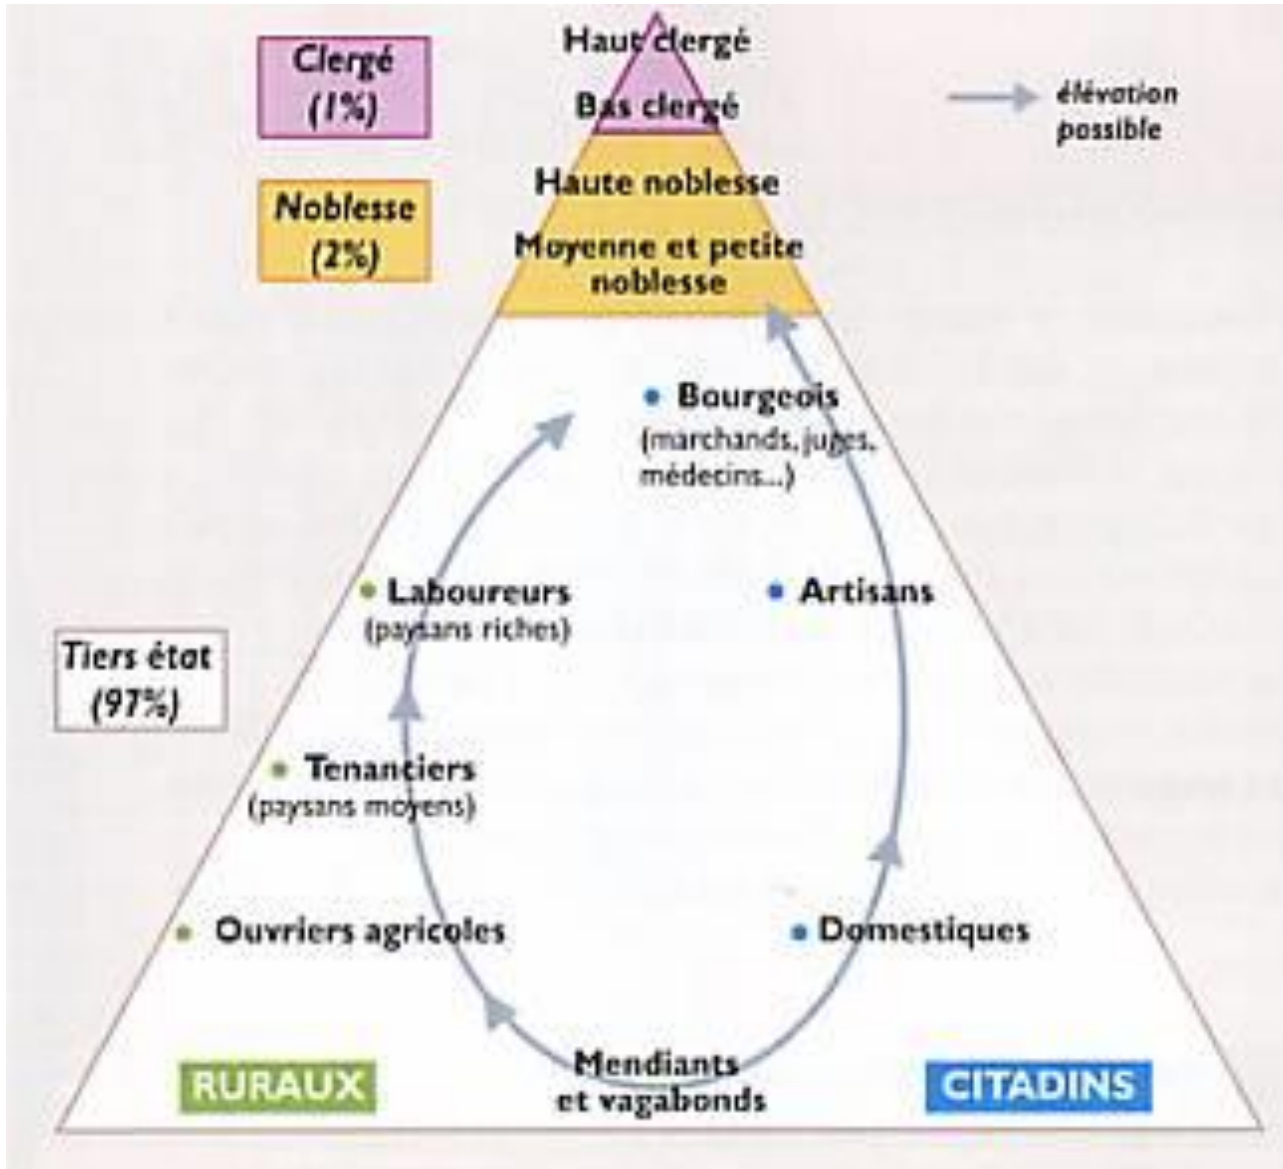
Clergé (1%)

Haut clergé

Bas clergé

élévation possible

Noblesse (2%)

Haute noblesse

Moyenne et petite noblesse

Bourgeois (marchands, juges, médecins...)

Laboureurs (paysans riches)

Artisans

Tiers état (97%)

Tenanciers (paysans moyens)

Ouvriers agricoles

Domestiques

RURAUX

Mendiants et vagabonds

CITADINS